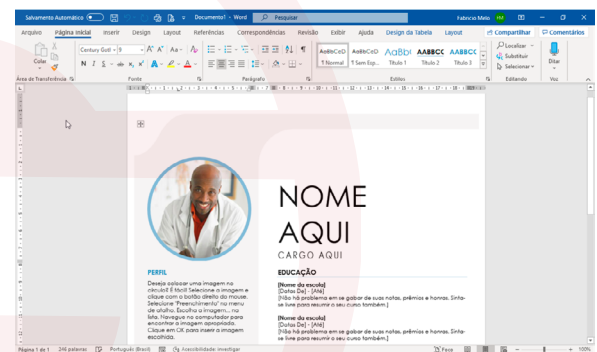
Salvamento Automático Documento1 - Word Pesquisar Fabricio Melo FM

Arquivo Página Inicial Inserir Design Layout Referências Correspondências Revisão Exibir Ajuda Design da Tabela Layout Compartilhar Comentários

Century Gothic 9

Colar

Área de Transferência Fonte Parágrafo Estilos Editando Voz

AaBbCcD 1 Normal AaBbCcD 1 Sem Esp... AaBb( Título 1 AABBCC Título 2 AABBCC Título 3

Localizar Substituir Selecionar Ditar

NOME AQUI

CARGO AQUI

PERFIL

Deseja colocar uma imagem no círculo? É fácil! Selecione a imagem e clique com o botão direito do mouse. Selecione "Preenchimento" no menu de atalho. Escolha a imagem... na lista. Navegue no computador para encontrar a imagem apropriada. Clique em OK para inserir a imagem escolhida.

EDUCAÇÃO

[Nome da escola]
[Datas De] - [Até]
[Não há problema em se gabar de suas notas, prêmios e honras. Sinta-se livre para resumir o seu curso também.]

[Nome da escola]
[Datas De] - [Até]
[Não há problema em se gabar de suas notas, prêmios e honras. Sinta-se livre para resumir o seu curso também.]

Página 1 de 1 246 palavras Português (Brasil) Acessibilidade: investigar Foco 100%